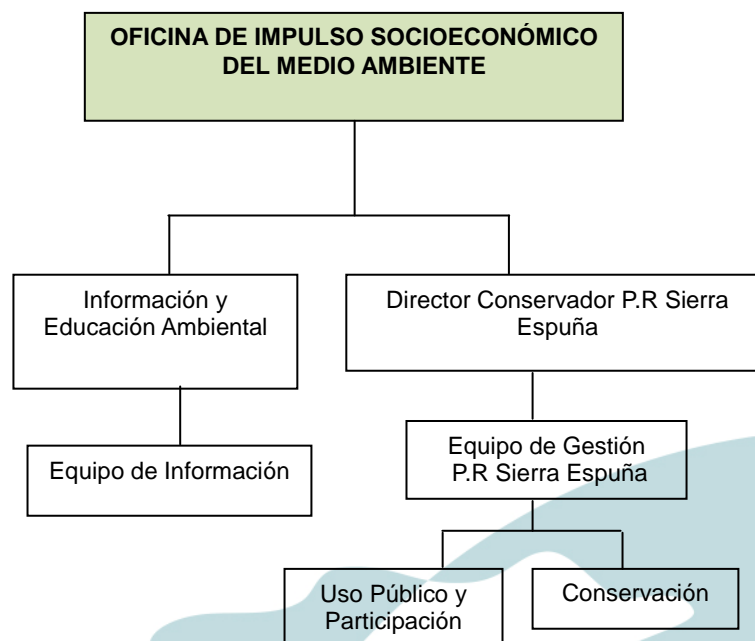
OFICINA DE IMPULSO SOCIOECONÓMICO DEL MEDIO AMBIENTE

Información y Educación Ambiental

Director Conservador P.R Sierra Espuña

Equipo de Información

Equipo de Gestión P.R Sierra Espuña

Uso Público y Participación

Conservación